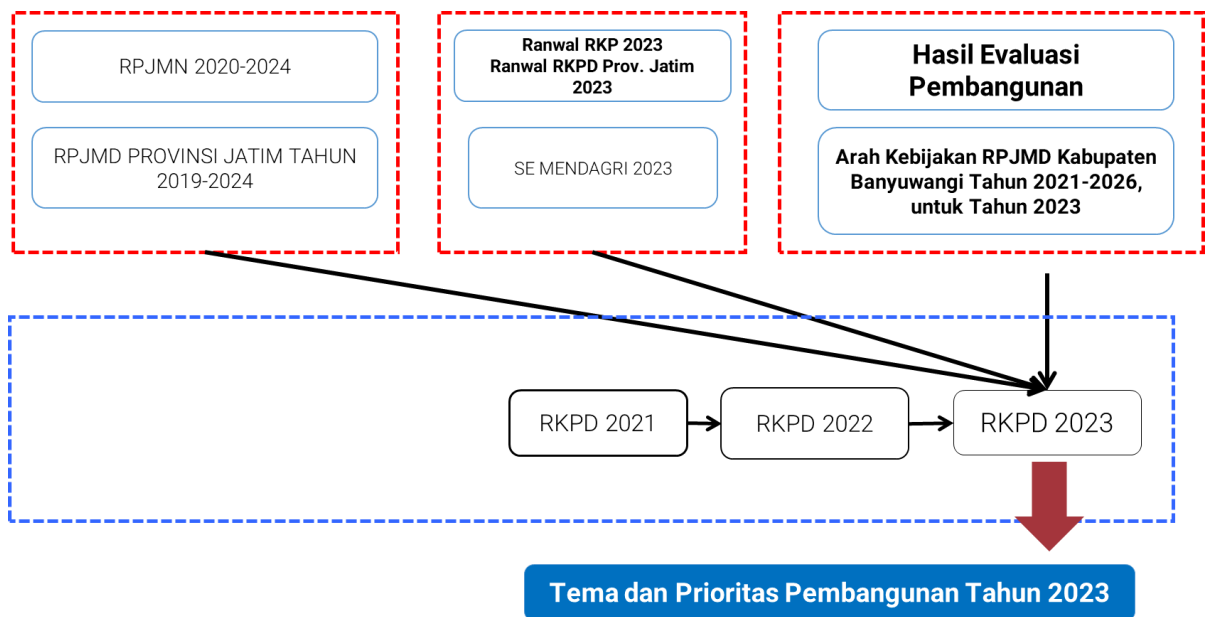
RPJMN 2020-2024

RPJMD PROVINSI JATIM TAHUN 2019-2024

Ranwal RKP 2023
Ranwal RKPD Prov. Jatim 2023

SE MENDAGRI 2023

Hasil Evaluasi Pembangunan

Arah Kebijakan RPJMD Kabupaten Banyuwangi Tahun 2021-2026, untuk Tahun 2023

RKPD 2021

RKPD 2022

RKPD 2023

Tema dan Prioritas Pembangunan Tahun 2023